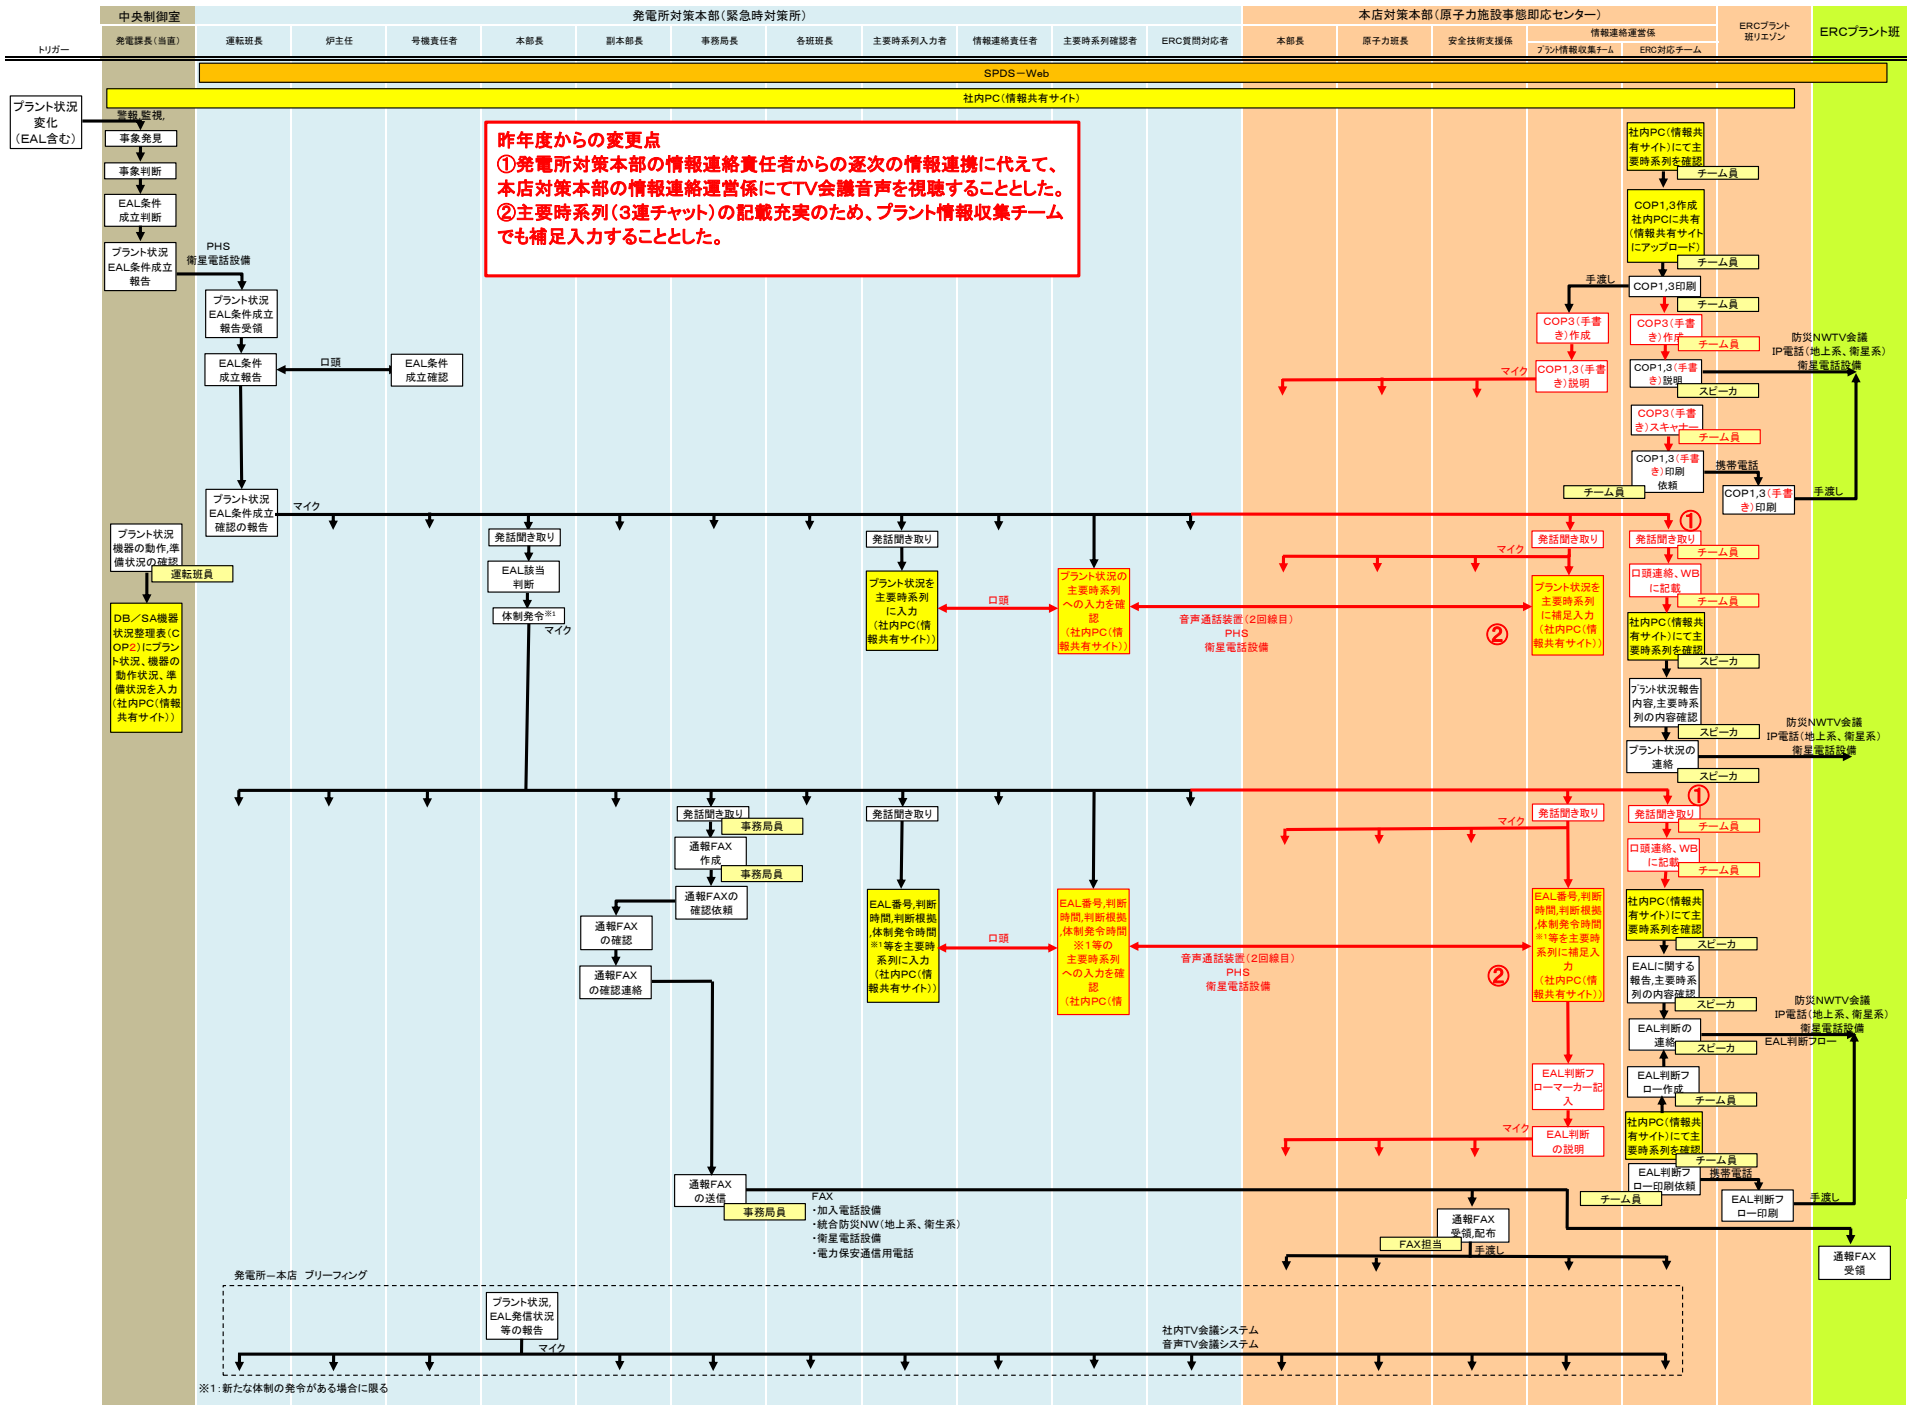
中央制御室
発電所対策本部（緊急時対策所）
本店対策本部（原子力施設事態即応センター）
ERCプラント班リエゾン
ERCプラント班

トリガー
発電課長（当直）
運転班長
炉主任
号機責任者
本部長
副本部長
事務局長
各班班長
主要時系列入力者
情報連絡責任者
主要時系列確認者
ERC質問対応者
本部長
原子力班長
安全技術支援係
情報連絡運営係
ﾌﾟﾗﾝﾄ情報収集チーム
ERC対応チーム

SPDS－Web
社内PC（情報共有サイト）

プラント状況変化（EAL含む）
警報,監視
事象発見
事象判断
EAL条件成立判断
プラント状況EAL条件成立報告
PHS
衛星電話設備
プラント状況EAL条件成立報告受領
EAL条件成立報告
口頭
EAL条件成立確認
プラント状況EAL条件成立確認の報告
マイク

昨年度からの変更点
①発電所対策本部の情報連絡責任者からの逐次の情報連携に代えて、本店対策本部の情報連絡運営係にてTV会議音声を視聴することとした。
②主要時系列（3連チャット）の記載充実のため、プラント情報収集チームでも補足入力することとした。

社内PC（情報共有サイト）にて主要時系列を確認
チーム員
COP1,3作成 社内PCに共有（情報共有サイトにアップロード）
チーム員
手渡し
COP1,3印刷
チーム員
COP3（手書き）作成
COP3（手書き）作成
チーム員
マイク
COP1,3（手書き）説明
COP1,3（手書き）説明
スピーカ
防災NWTV会議
IP電話（地上系、衛星系）
衛星電話設備
COP3（手書き）スキャナー
チーム員
COP1,3（手書き）印刷依頼
携帯電話
チーム員
COP1,3（手書き）印刷
手渡し

プラント状況機器の動作,準備状況の確認
運転班員
DB／SA機器状況整理表（COP2）にプラント状況、機器の動作状況、準備状況を入力（社内PC（情報共有サイト））

発話聞き取り
EAL該当判断
体制発令※1
マイク
発話聞き取り
プラント状況を主要時系列に入力（社内PC（情報共有サイト））
口頭
プラント状況の主要時系列への入力を確認（社内PC（情報共有サイト））
音声通話装置（2回線目）
PHS
衛星電話設備
①
マイク
発話聞き取り
プラント状況を主要時系列に補足入力（社内PC（情報共有サイト））
②
発話聞き取り
チーム員
口頭連絡、WBに記載
チーム員
社内PC（情報共有サイト）にて主要時系列を確認
スピーカ
ﾌﾟﾗﾝﾄ状況報告内容,主要時系列の内容確認
スピーカ
防災NWTV会議
IP電話（地上系、衛星系）
衛星電話設備
プラント状況の連絡
スピーカ

発話聞き取り
事務局員
通報FAX作成
事務局員
通報FAXの確認依頼
通報FAXの確認
通報FAXの確認連絡
発話聞き取り
EAL番号,判断時間,判断根拠,体制発令時間※1等を主要時系列に入力（社内PC（情報共有サイト））
口頭
EAL番号,判断時間,判断根拠,体制発令時間※1等の主要時系列への入力を確認（社内PC（情
音声通話装置（2回線目）
PHS
衛星電話設備
①
マイク
発話聞き取り
EAL番号,判断時間,判断根拠,体制発令時間※1等を主要時系列に補足入力（社内PC（情報共有サイト））
②
発話聞き取り
チーム員
口頭連絡、WBに記載
チーム員
社内PC（情報共有サイト）にて主要時系列を確認
スピーカ
EALに関する報告,主要時系列の内容確認
スピーカ
防災NWTV会議
IP電話（地上系、衛星系）
衛星電話設備
EAL判断の連絡
スピーカ
EAL判断フロー
EAL判断フローマーカー記入
EAL判断フロー作成
チーム員
マイク
EAL判断の説明
社内PC（情報共有サイト）にて主要時系列を確認
チーム員
EAL判断フロー印刷依頼
携帯電話
チーム員
EAL判断フロー印刷
手渡し

通報FAXの送信
事務局員
FAX
・加入電話設備
・統合防災NW（地上系、衛生系）
・衛星電話設備
・電力保安通信用電話
通報FAX受領,配布
FAX担当
手渡し
通報FAX受領

発電所－本店 ブリーフィング
プラント状況,EAL発信状況等の報告
マイク
社内TV会議システム
音声TV会議システム
※1：新たな体制の発令がある場合に限る